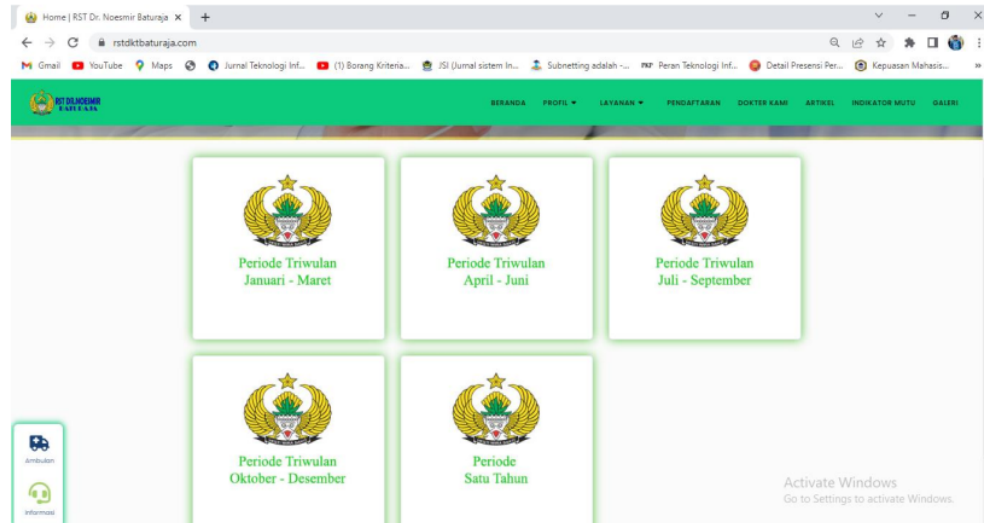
Home | RST Dr. Noesmir Baturaja ×  +

rstdktbaturaja.com

Gmail  YouTube  Maps  Jurnal Teknologi Inf...  (1) Borang Kriteria...  JSI (Jurnal sistem In...  Subnetting adalah -...  Peran Teknologi Inf...  Detail Presensi Per...  Kepuasan Mahasis...

RST DR.NOESMIR BATURAJA

BERANDA  PROFIL  LAYANAN  PENDAFTARAN  DOKTER KAMI  ARTIKEL  INDIKATOR MUTU  GALERI

Periode Triwulan
Januari - Maret

Periode Triwulan
April - Juni

Periode Triwulan
Juli - September

Periode Triwulan
Oktober - Desember

Periode
Satu Tahun

Ambulan

Informasi

Activate Windows
Go to Settings to activate Windows.